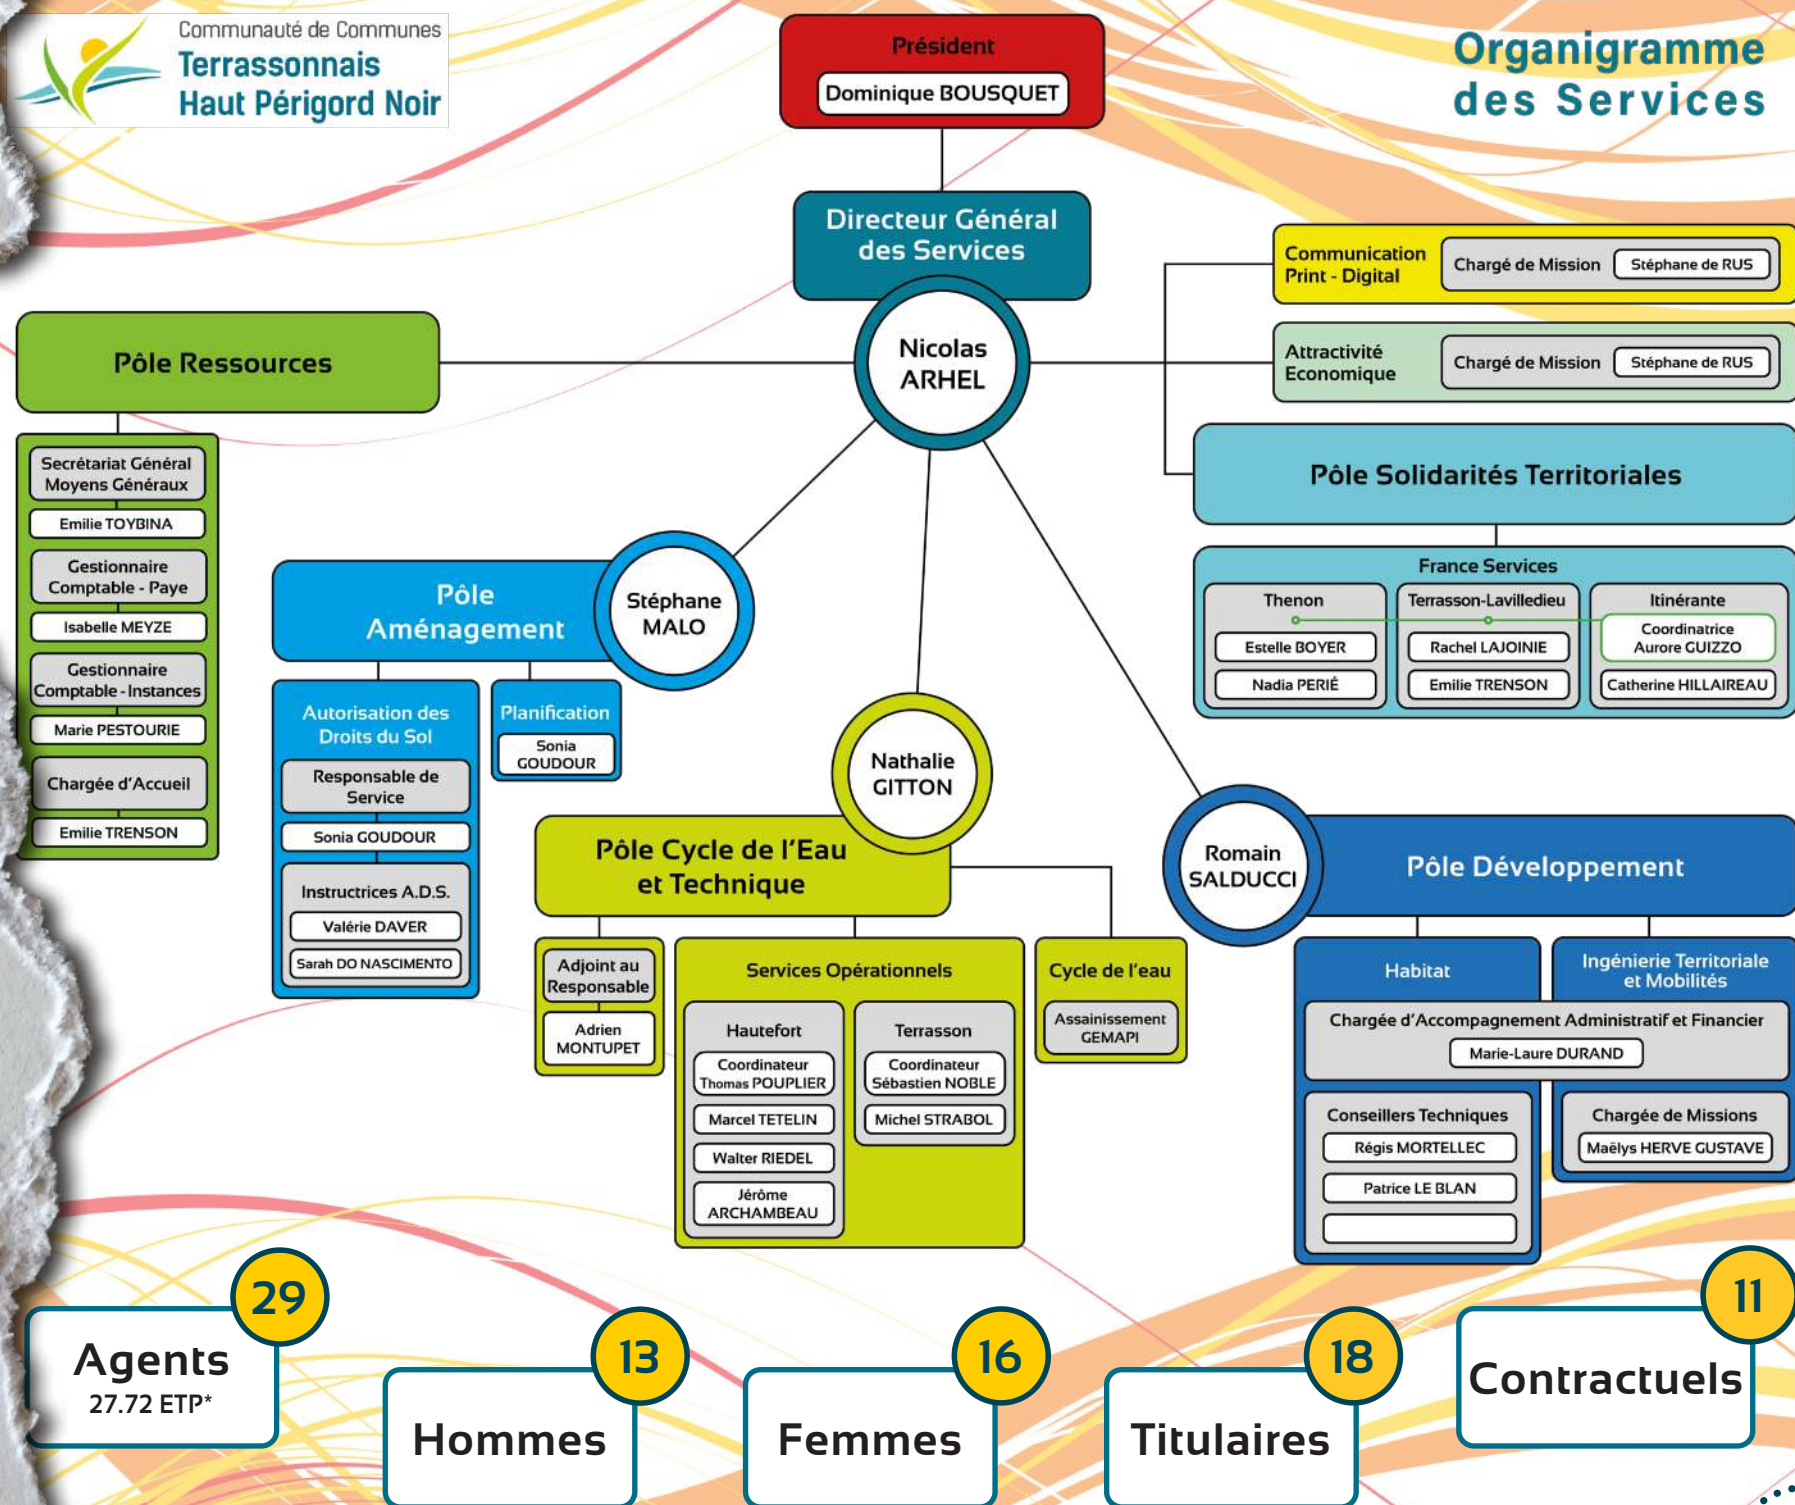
Communauté de Communes
Terrassonnais
Haut Périgord Noir

Président
Dominique BOUSQUET

Organigramme des Services

Directeur Général des Services
Nicolas ARHEL

Communication Print - Digital
Chargé de Mission
Stéphane de RUS

Attractivité Economique
Chargé de Mission
Stéphane de RUS

Pôle Ressources

Secrétariat Général Moyens Généraux
Emilie TOYBINA
Gestionnaire Comptable - Paye
Isabelle MEYZE
Gestionnaire Comptable - Instances
Marie PESTOURIE
Chargée d'Accueil
Emilie TRENSON

Pôle Solidarités Territoriales

France Services
Thenon
Estelle BOYER
Nadia PERIÉ
Terrasson-Lavilledieu
Rachel LAJOINIE
Emilie TRENSON
Itinérante
Coordinatrice Aurore GUIZZO
Catherine HILLAIREAU

Pôle Aménagement
Stéphane MALO

Autorisation des Droits du Sol
Responsable de Service
Sonia GOUDOUR
Instructrices A.D.S.
Valérie DAVER
Sarah DO NASCIMENTO

Planification
Sonia GOUDOUR

Nathalie GITTON
Pôle Cycle de l'Eau et Technique

Adjoint au Responsable
Adrien MONTUPET

Services Opérationnels
Hautefort
Coordinateur Thomas POUPLIER
Marcel TETELIN
Walter RIEDEL
Jérôme ARCHAMBEAU
Terrasson
Coordinateur Sébastien NOBLE
Michel STRABOL

Cycle de l'eau
Assainissement GEMAPI

Romain SALDUCCI
Pôle Développement

Habitat
Ingénierie Territoriale et Mobilités
Chargée d'Accompagnement Administratif et Financier
Marie-Laure DURAND
Conseillers Techniques
Régis MORTELLEC
Patrice LE BLAN
Chargée de Missions
Maëlys HERVE GUSTAVE

29
Agents
27.72 ETP*

13
Hommes

16
Femmes

18
Titulaires

11
Contractuels